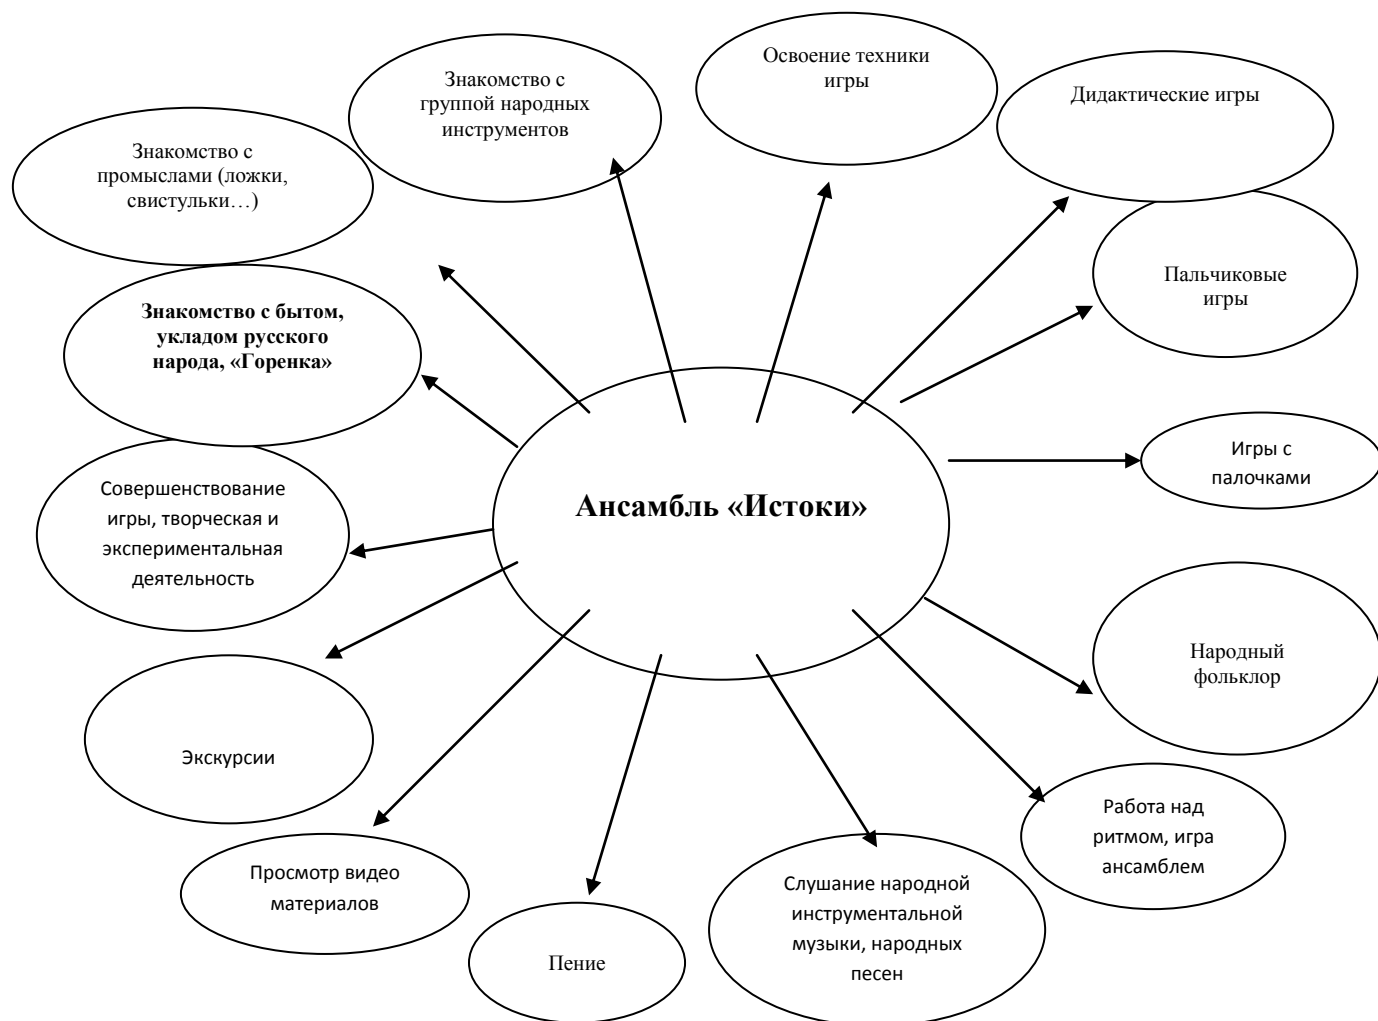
Ансамбль «Истоки»

Знакомство с промыслами (ложки, свистульки…)

Знакомство с группой народных инструментов

Освоение техники игры

Дидактические игры

Пальчиковые игры

Знакомство с бытом, укладом русского народа, «Горенка»

Игры с палочками

Совершенствование игры, творческая и экспериментальная деятельность

Народный фольклор

Экскурсии

Работа над ритмом, игра ансамблем

Просмотр видео материалов

Пение

Слушание народной инструментальной музыки, народных песен